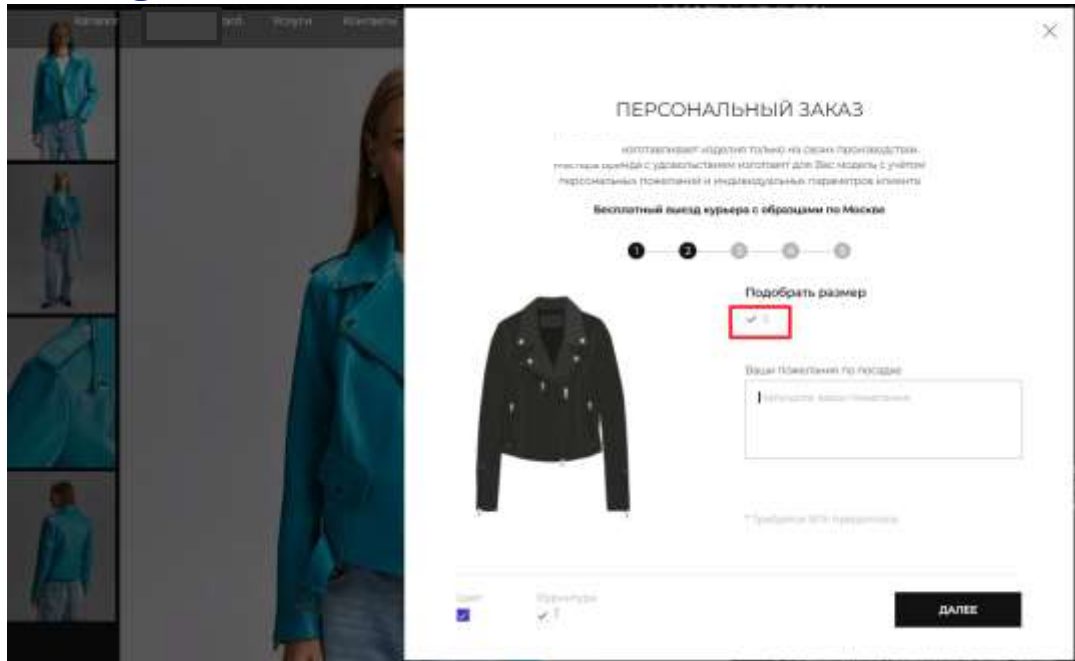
Каталог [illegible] Услуги Контакты

ПЕРСОНАЛЬНЫЙ ЗАКАЗ

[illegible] изготавливает изделия только на своих производствах. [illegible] бренда с удовольствием изготовит для Вас модель с учётом персональных пожеланий и индивидуальных параметров клиента

Бесплатный выезд курьера с образцами по Москве

1 2 3 4 5

Подобрать размер

Ваши пожелания по посадке

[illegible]

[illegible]

Цвет

Фурнитура

ДАЛЕЕ